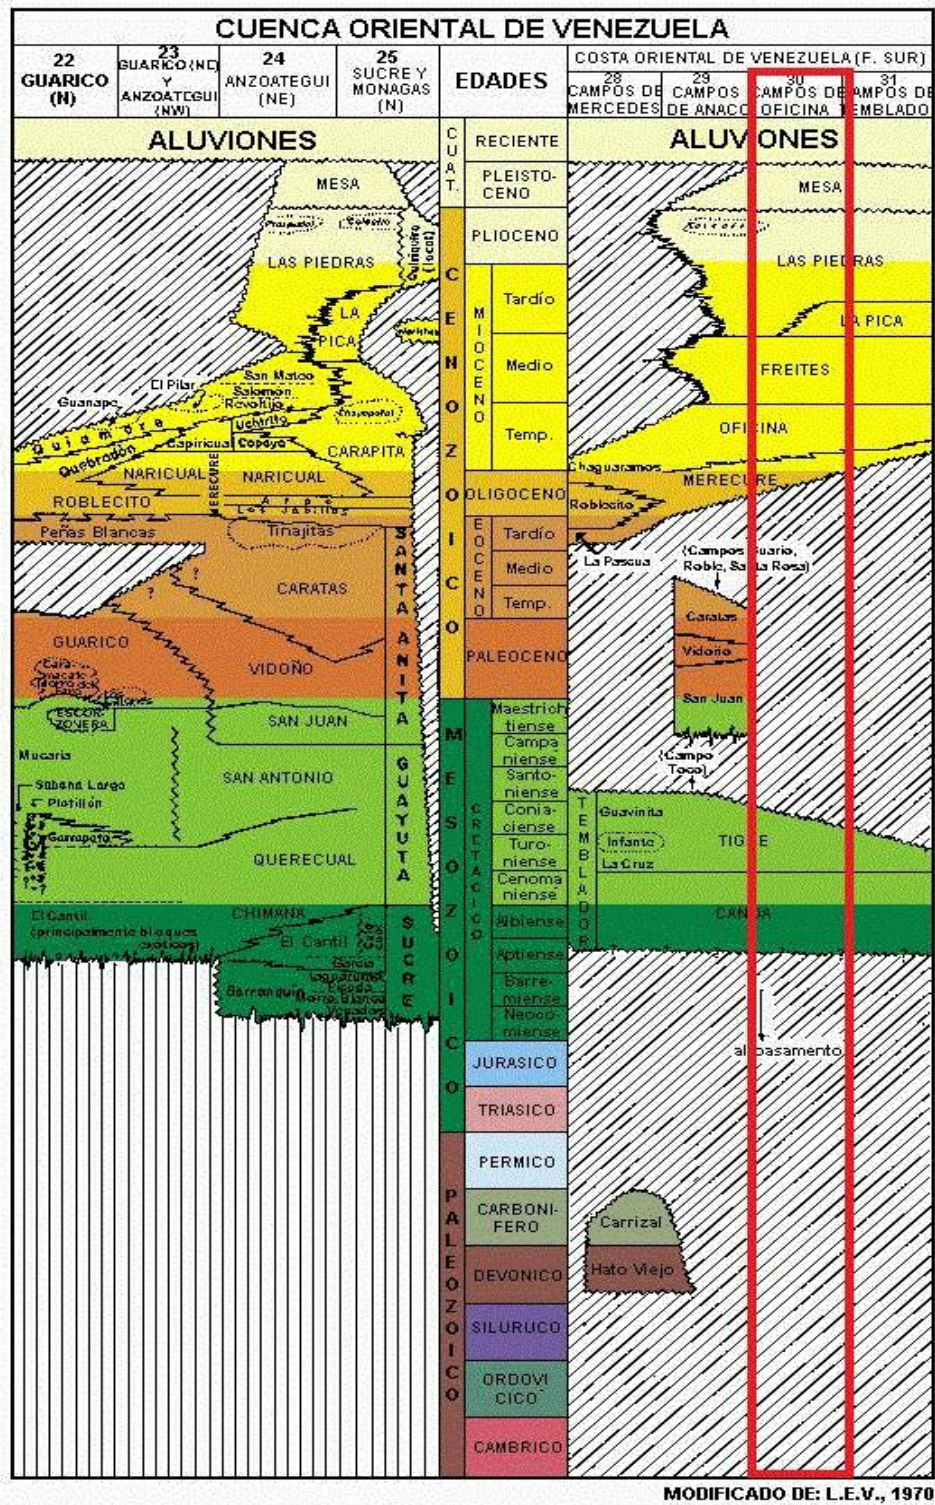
CUENCA ORIENTAL DE VENEZUELA

22 GUARICO (N)

23 GUARICO (NE) Y ANZOATEGUI (NW)

24 ANZOATEGUI (NE)

25 SUCRE Y MONAGAS (N)

EDADES

COSTA ORIENTAL DE VENEZUELA (F. SUR)

28 CAMPOS DE MERCEDES

29 CAMPOS DE ANACO

30 CAMPOS DE OFICINA

31 CAMPOS DE TEMBLADO

ALUVIONES

CUAT.

RECIENTE

PLEISTOCENO

ALUVIONES

MESA

Quiriquire (local)

PLIOCENO

MESA

LAS PIEDRAS

MIOCENO

Tardío

LAS PIEDRAS

LA PICA

LA PICA

Medio

FREITES

El Pilar

San Mateo

Salomon

Revolijo

Guanape

Quiamare

Uchirito

Temp.

OFICINA

Quebradón

Capiricual

Capaya

CARAPITA

Chaguaramos

NARICUAL

MERECURE

NARICUAL

OLIGOCENO

MERECURE

ROBLECITO

Los Jabillos

Roblecito

Peñas Blancas

Tinajitas

EOCENO

Tardío

La Pascua

(Campos Guario, Roble, Santa Rosa)

CARATAS

SANTA ANITA

Medio

Temp.

Caratas

GUARICO

VIDOÑO

PALEOCENO

Vidoño

San Juan

ESCORZONERA

SAN JUAN

Maestrichtiense

Mucaria

SAN ANTONIO

GUAYUTA

Campaniense

(Campo Toco)

Sabana Larga

Platillón

Santoniense

Coniaciense

Guavinita

Garrapata

CRETACICO

Turoniense

TEMBLADOR

Infante

TIGRE

QUERECUAL

Cenomaniense

La Cruz

El Cantil (principalmente bloques exóticos)

CHIMANA

Albiense

CANOA

El Cantil

SUCRE

Aptiense

Barranquín

Barremiense

Neocomiense

al basamento

CENOZOICO

MESOZOICO

JURASICO

TRIASICO

PERMICO

PALEOZOICO

CARBONIFERO

Carrizal

DEVONICO

Hato Viejo

SILURICO

ORDOVICICO

CAMBRICO

MODIFICADO DE: L.E.V., 1970